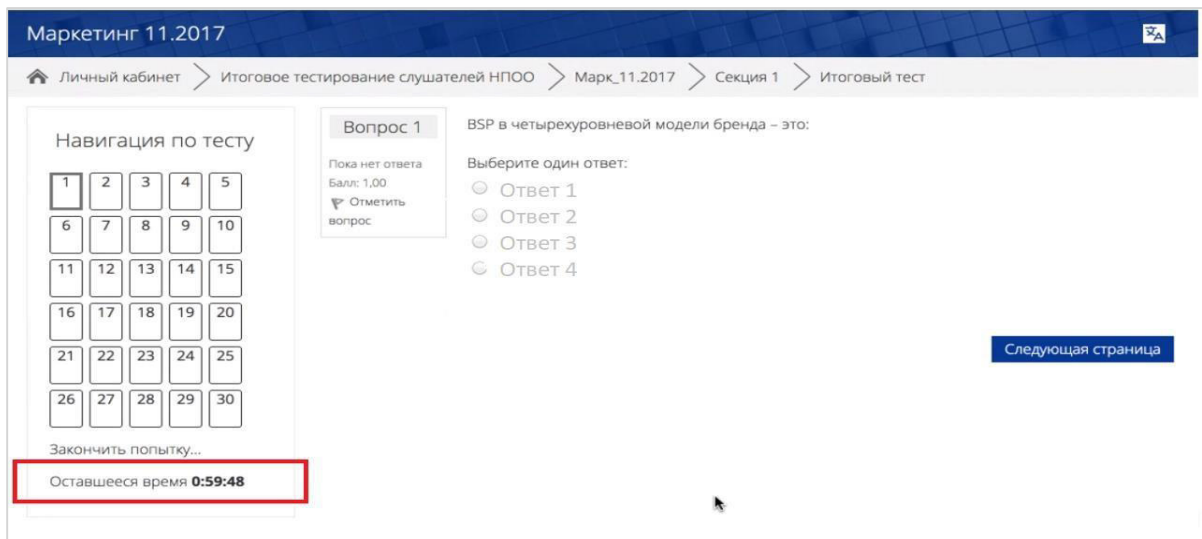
Маркетинг 11.2017

Личный кабинет > Итоговое тестирование слушателей НПОО > Марк_11.2017 > Секция 1 > Итоговый тест

Навигация по тесту

| 1 | 2 | 3 | 4 | 5 |
|---|---|---|---|---|
| 6 | 7 | 8 | 9 | 10 |
| 11 | 12 | 13 | 14 | 15 |
| 16 | 17 | 18 | 19 | 20 |
| 21 | 22 | 23 | 24 | 25 |
| 26 | 27 | 28 | 29 | 30 |

Закончить попытку...

Оставшееся время **0:59:48**

Вопрос 1

Пока нет ответа

Балл: 1,00

Отметить вопрос

BSP в четырехуровневой модели бренда – это:

Выберите один ответ:

Ответ 1
Ответ 2
Ответ 3
Ответ 4

Следующая страница